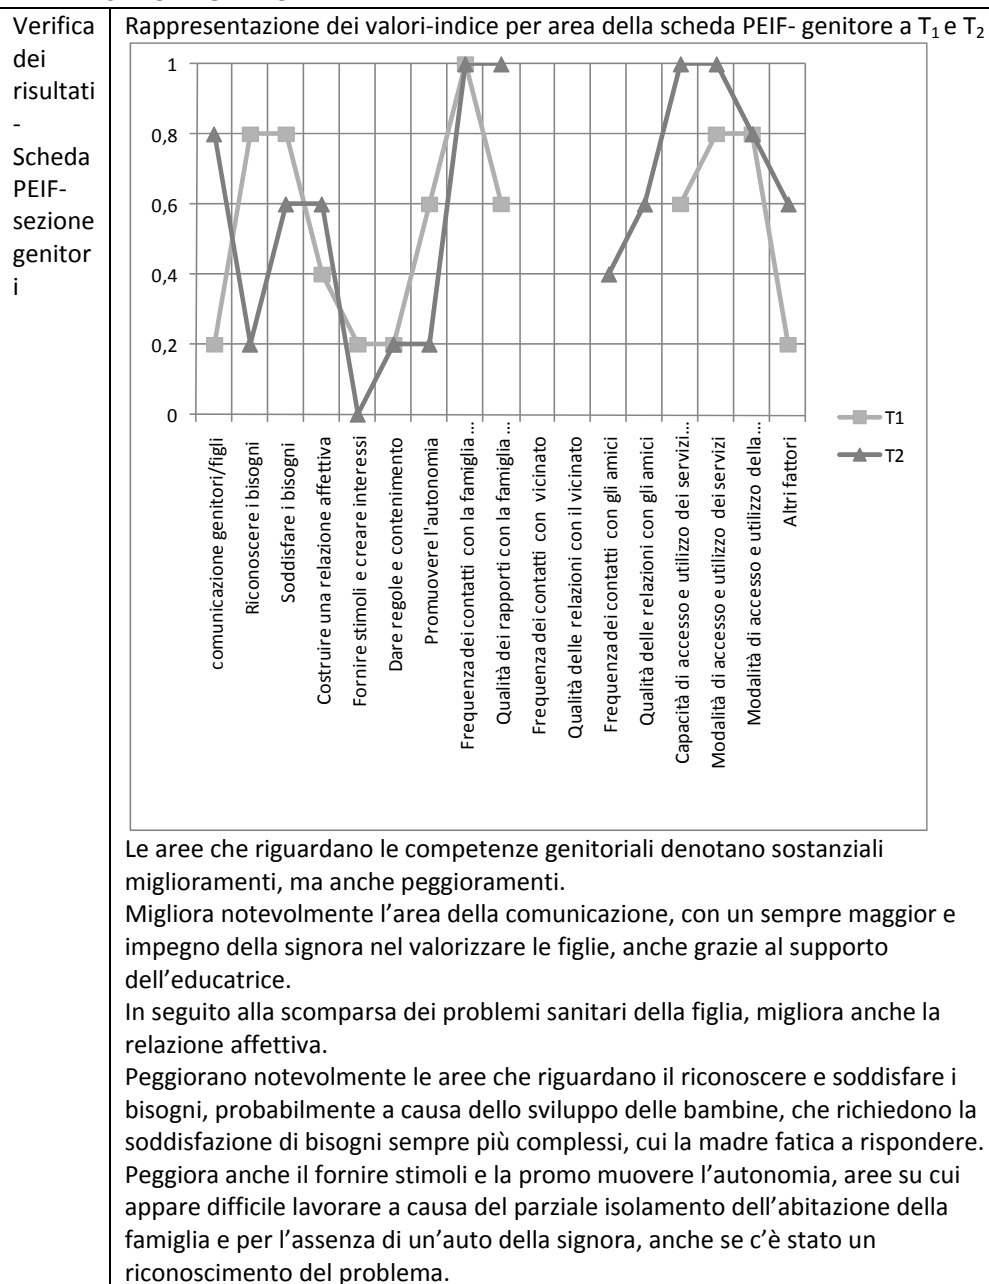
| Verifica dei risultati - Scheda PEIF-sezione genitori | Rappresentazione dei valori-indice per area della scheda PEIF- genitore a $T_1$ e $T_2$ |
|---|---|

1
0,8
0,6
0,4
0,2
0

comunicazione genitori/figli
Riconoscere i bisogni
Soddisfare i bisogni
Costruire una relazione affettiva
Fornire stimoli e creare interessi
Dare regole e contenimento
Promuovere l'autonomia
Frequenza dei contatti con la famiglia ...
Qualità dei rapporti con la famiglia ...
Frequenza dei contatti con vicinato
Qualità delle relazioni con il vicinato
Frequenza dei contatti con gli amici
Qualità delle relazioni con gli amici
Capacità di accesso e utilizzo dei servizi...
Modalità di accesso e utilizzo dei servizi
Modalità di accesso e utilizzo della ...
Altri fattori

T1
T2

Le aree che riguardano le competenze genitoriali denotano sostanziali miglioramenti, ma anche peggioramenti.
Migliora notevolmente l'area della comunicazione, con un sempre maggior e impegno della signora nel valorizzare le figlie, anche grazie al supporto dell'educatrice.
In seguito alla scomparsa dei problemi sanitari della figlia, migliora anche la relazione affettiva.
Peggiorano notevolmente le aree che riguardano il riconoscere e soddisfare i bisogni, probabilmente a causa dello sviluppo delle bambine, che richiedono la soddisfazione di bisogni sempre più complessi, cui la madre fatica a rispondere.
Peggiora anche il fornire stimoli e la promo muovere l'autonomia, aree su cui appare difficile lavorare a causa del parziale isolamento dell'abitazione della famiglia e per l'assenza di un'auto della signora, anche se c'è stato un riconoscimento del problema.